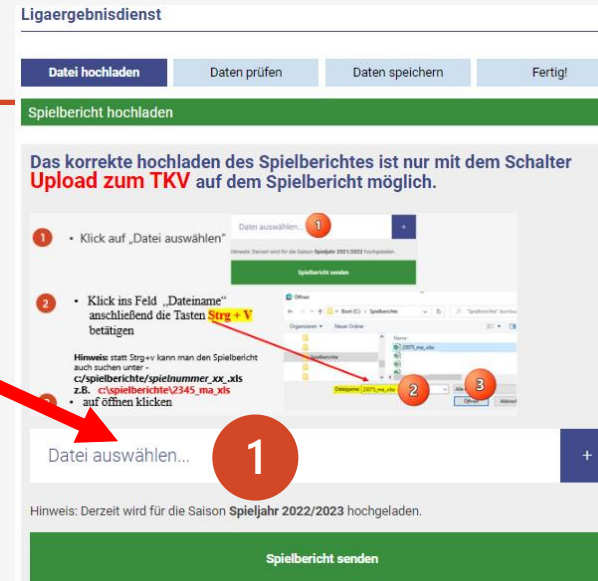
Ligaergebnisdienst

Datei hochladen | Daten prüfen | Daten speichern | Fertig!

Spielbericht hochladen

Das korrekte hochladen des Spielberichtes ist nur mit dem Schalter Upload zum TKV auf dem Spielbericht möglich.

1 • Klick auf „Datei auswählen"

Datei auswählen... 1 +

Hinweis: Derzeit wird für die Saison Spieljahr 2021/2022 hochgeladen.

Spielbericht senden

2 • Klick ins Feld „Dateiname" anschließend die Tasten Strg + V betätigen

Hinweis: statt Strg+v kann man den Spielbericht auch suchen unter - c:/spielberichte/spielnummer_xx_.xls z.B. c:\spielberichte\2345_ma_xls

3 • auf öffnen klicken

Öffnen

Organisieren ▾ Neuer Ordner

Spielberichte

Name

2345_ma_xlsx

Dateiname: 2345_ma_xlsx

2 3

Öffnen Abbrechen

Datei auswählen... 1 +

Hinweis: Derzeit wird für die Saison Spieljahr 2022/2023 hochgeladen.

Spielbericht senden